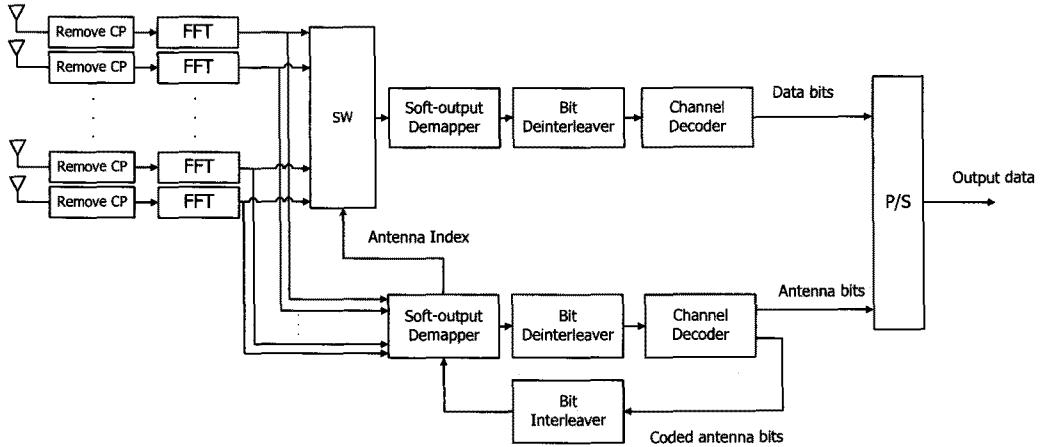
Remove CP
FFT
Remove CP
FFT
Remove CP
FFT
Remove CP
FFT
SW
Soft-output Demapper
Bit Deinterleaver
Channel Decoder
Data bits
P/S
Output data
Antenna Index
Soft-output Demapper
Bit Deinterleaver
Channel Decoder
Antenna bits
Bit Interleaver
Coded antenna bits